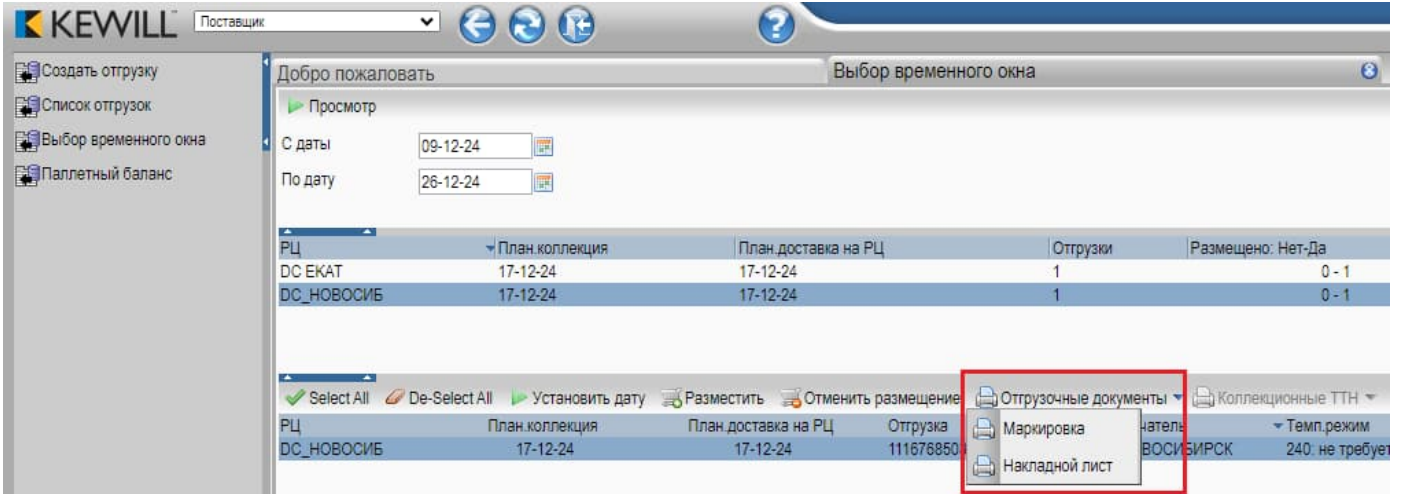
KEWILL Поставщик

Создать отгрузку
Список отгрузок
Выбор временного окна
Паллетный баланс

Добро пожаловать
Выбор временного окна

Просмотр

С даты 09-12-24
По дату 26-12-24

| РЦ | План.коллекция | План.доставка на РЦ | Отгрузки | Размещено: Нет-Да |
|---|---|---|---|---|
| DC ЕКАТ | 17-12-24 | 17-12-24 | 1 | 0 - 1 |
| DC_НОВОСИБ | 17-12-24 | 17-12-24 | 1 | 0 - 1 |

Select All De-Select All Установить дату Разместить Отменить размещение Отгрузочные документы Коллекционные ТТН

Маркировка
Накладной лист

| РЦ | План.коллекция | План.доставка на РЦ | Отгрузка | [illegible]чатель | Темп.режим |
|---|---|---|---|---|---|
| DC_НОВОСИБ | 17-12-24 | 17-12-24 | 1116768508 | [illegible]ВОСИБИРСК | 240: не требует |